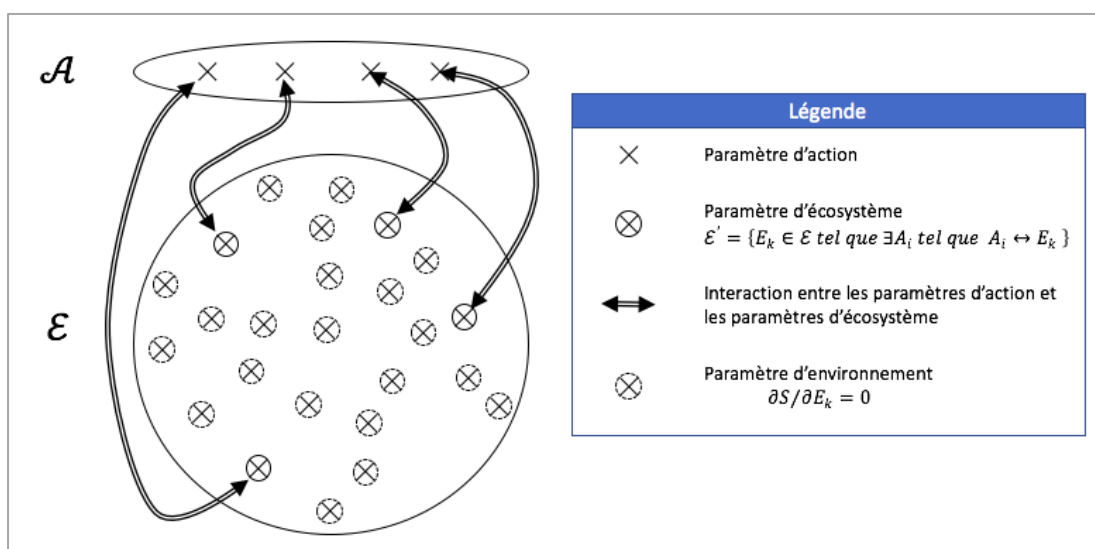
$\mathcal{A}$

$\mathcal{E}$

Légende

Paramètre d'action

Paramètre d'écosystème
$\mathcal{E}' = \{E_k \in \mathcal{E} \; tel \; que \; \exists A_i \; tel \; que \; A_i \leftrightarrow E_k\}$

Interaction entre les paramètres d'action et les paramètres d'écosystème

Paramètre d'environnement
$\partial S / \partial E_k = 0$